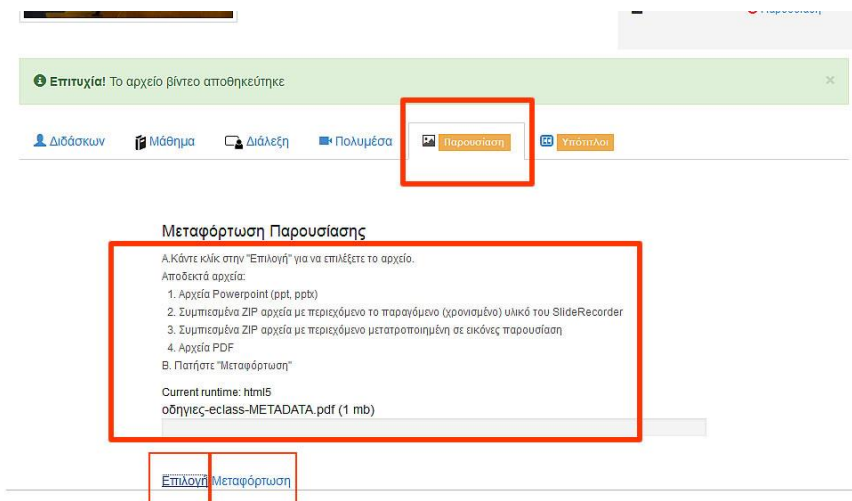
Παρουσίαση

Επιτυχία! Το αρχείο βίντεο αποθηκεύτηκε

×

Διδάσκων
Μάθημα
Διάλεξη
Πολυμέσα
Παρουσίαση
Υπότιτλοι

Μεταφόρτωση Παρουσίασης

Α.Κάντε κλίκ στην "Επιλογή" για να επιλέξετε το αρχείο.
Αποδεκτά αρχεία:
1. Αρχεία Powerpoint (ppt, pptx)
2. Συμπιεσμένα ZIP αρχεία με περιεχόμενο το παραγόμενο (χρονισμένο) υλικό του SlideRecorder
3. Συμπιεσμένα ZIP αρχεία με περιεχόμενο μετατροποιημένη σε εικόνες παρουσίαση
4. Αρχεία PDF
Β. Πατήστε "Μεταφόρτωση"

Current runtime: html5
οδηγιες-eclass-METADATA.pdf (1 mb)

Επιλογή Μεταφόρτωση